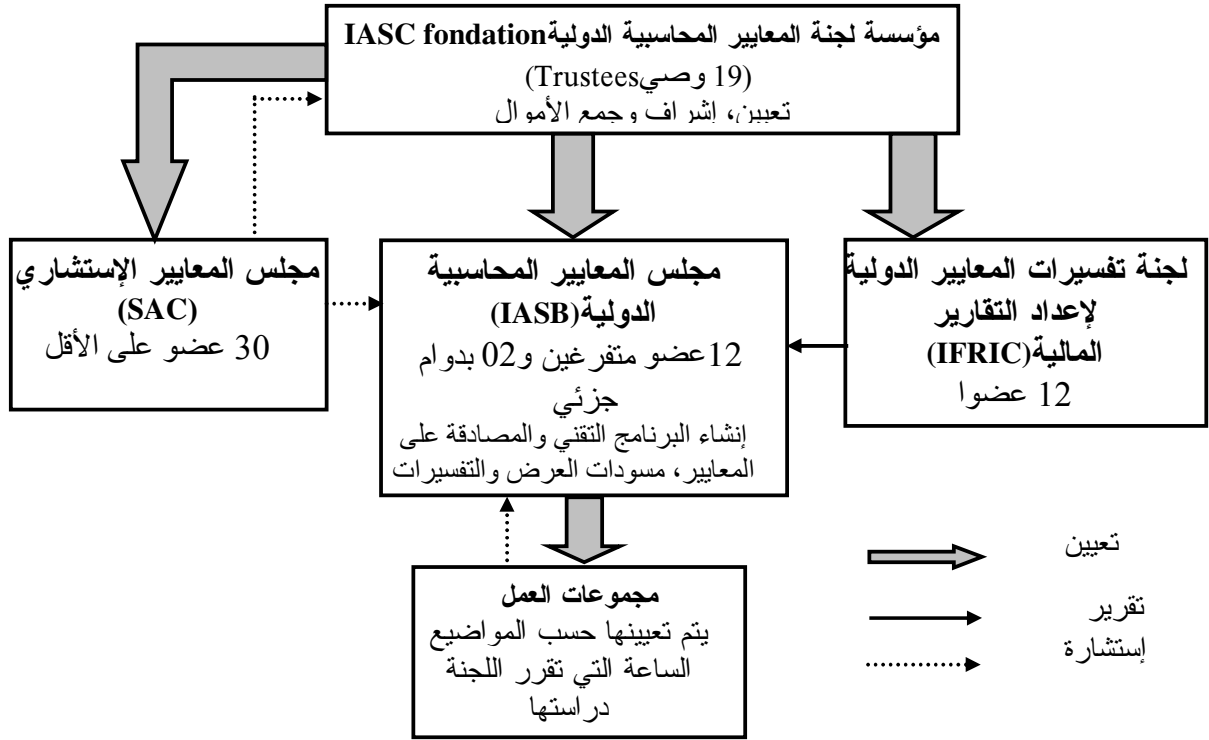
مؤسسة لجنة المعايير المحاسبية الدوليةIASC fondation
(19 وصيTrustees)
تعيين، إشراف وجمع الأموال

مجلس المعايير الإستشاري
(SAC)
30 عضو على الأقل

مجلس المعايير المحاسبية الدولية(IASB)
12عضو متفرغين و02 بدوام جزئي
إنشاء البرنامج التقني والمصادقة على المعايير، مسودات العرض والتفسيرات

لجنة تفسيرات المعايير الدولية لإعداد التقارير المالية(IFRIC)
12 عضوا

مجموعات العمل
يتم تعيينها حسب المواضيع الساعة التي تقرر اللجنة دراستها

تعيين
تقرير
إستشارة